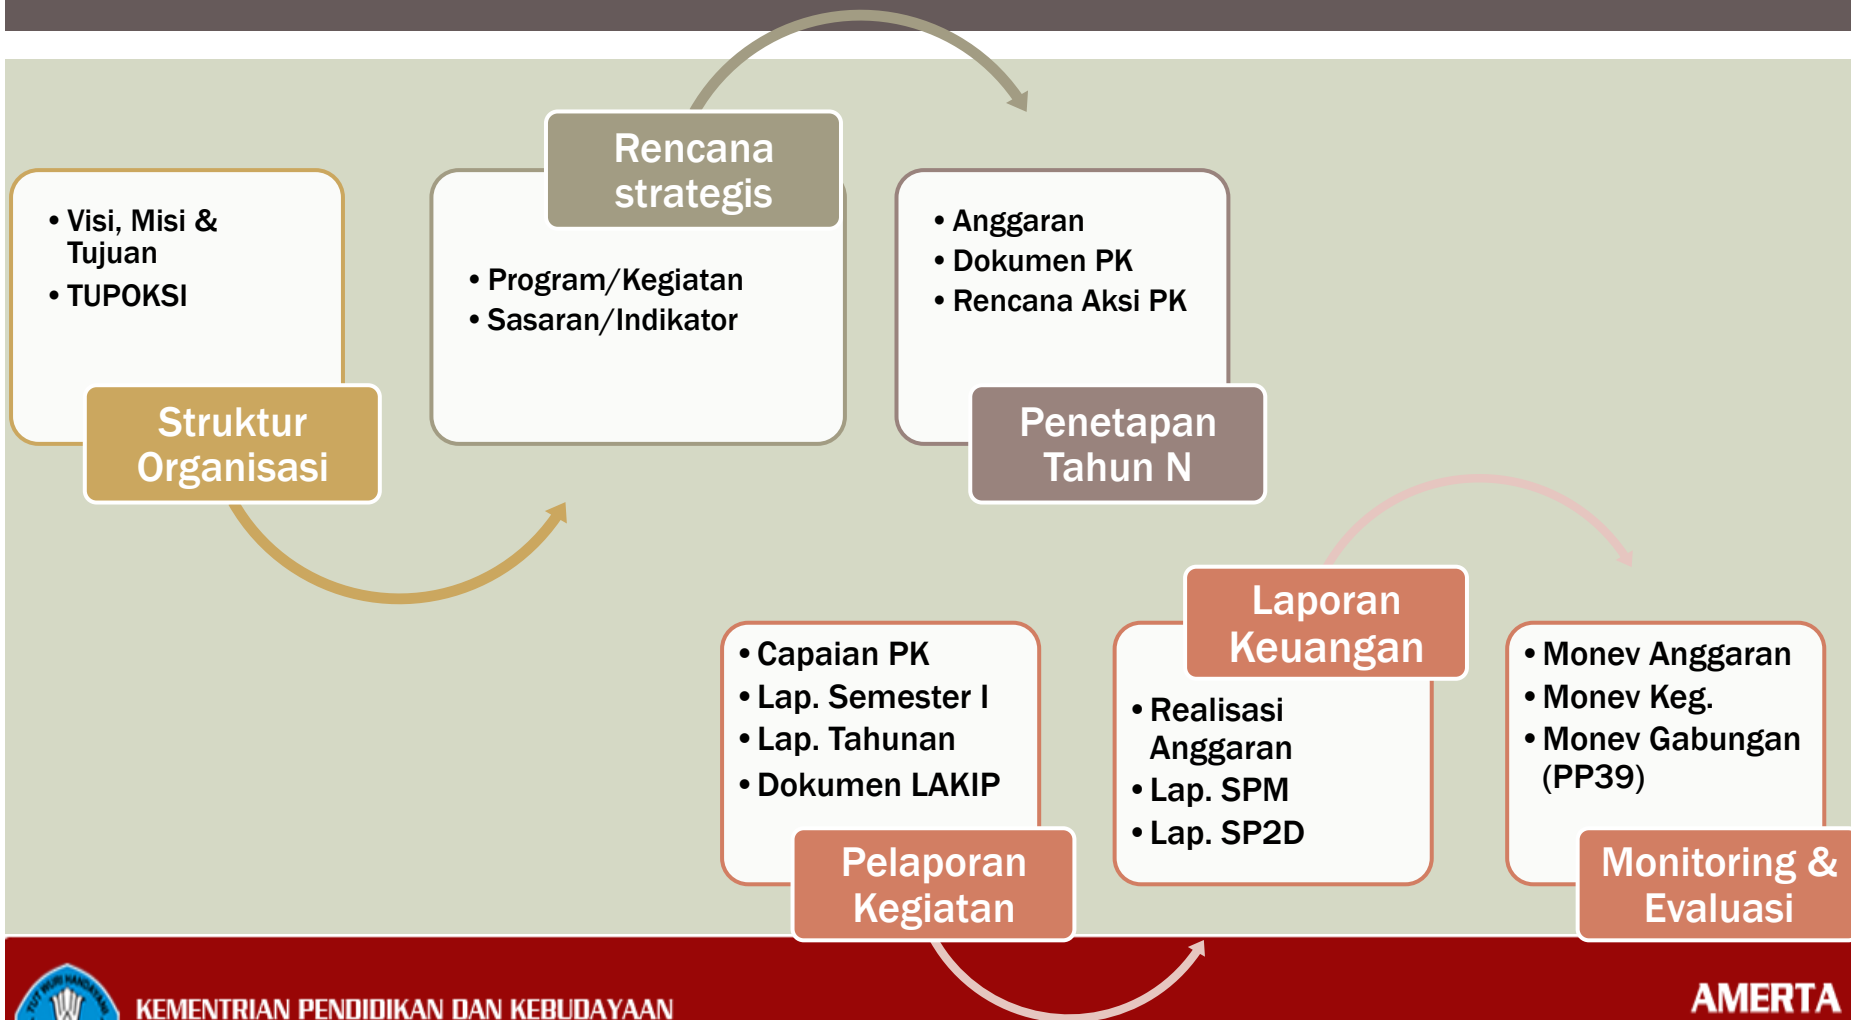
• Visi, Misi & Tujuan
• TUPOKSI

Struktur Organisasi

Rencana strategis

• Program/Kegiatan
• Sasaran/Indikator

• Anggaran
• Dokumen PK
• Rencana Aksi PK

Penetapan Tahun N

• Capaian PK
• Lap. Semester I
• Lap. Tahunan
• Dokumen LAKIP

Pelaporan Kegiatan

Laporan Keuangan

• Realisasi Anggaran
• Lap. SPM
• Lap. SP2D

• Monev Anggaran
• Monev Keg.
• Monev Gabungan (PP39)

Monitoring & Evaluasi

TUT WURI HANDAYANI

KEMENTRIAN PENDIDIKAN DAN KEBUDAYAAN

AMERTA